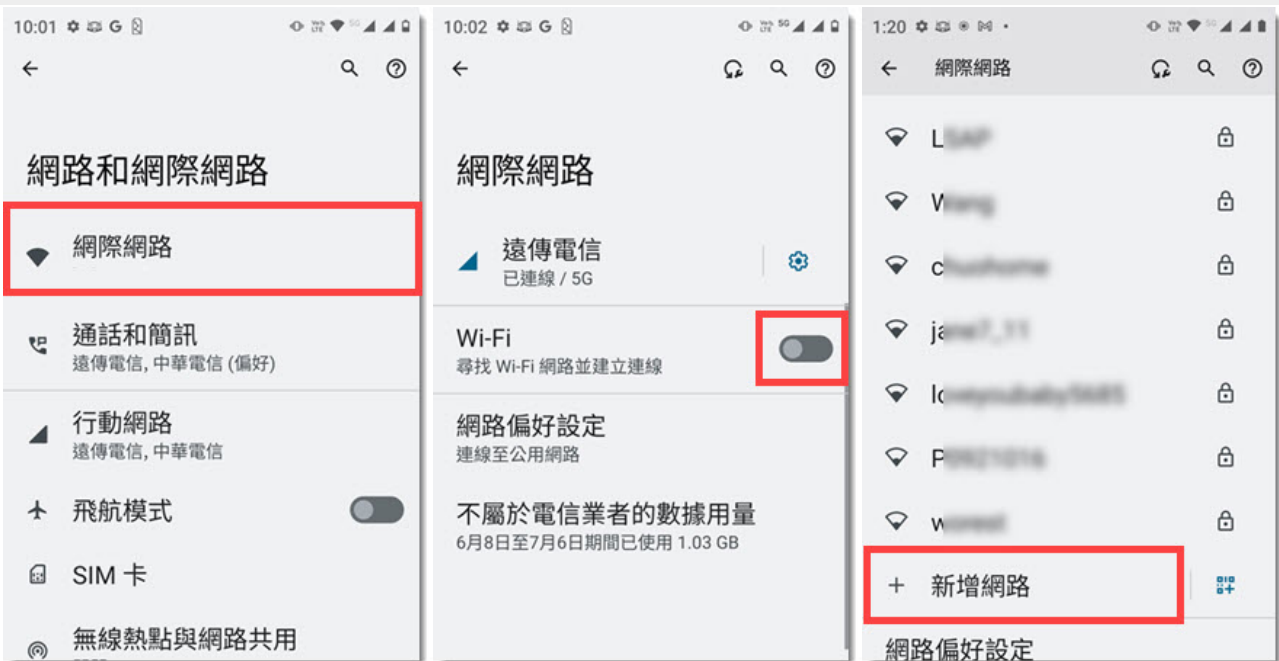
10:01

網路和網際網路

網際網路

通話和簡訊
遠傳電信, 中華電信 (偏好)

行動網路
遠傳電信, 中華電信

飛航模式

SIM 卡

無線熱點與網路共用

10:02

網際網路

遠傳電信
已連線 / 5G

Wi-Fi
尋找 Wi-Fi 網路並建立連線

網路偏好設定
連線至公用網路

不屬於電信業者的數據用量
6月8日至7月6日期間已使用 1.03 GB

1:20

網際網路

L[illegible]

W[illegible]

c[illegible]

j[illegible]

l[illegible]

P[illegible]

w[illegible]

+ 新增網路

網路偏好設定